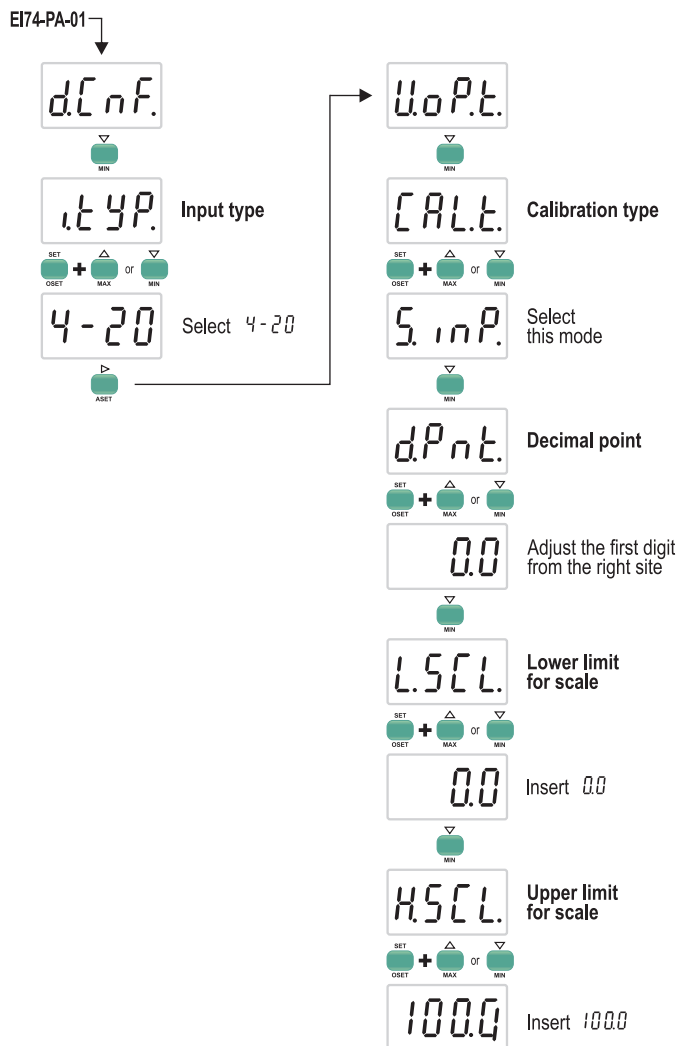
EI74-PA-01

d.CnF.

MIN

i.tYP. Input type

SET
OSET
+
MAX
or
MIN

4-20 Select 4-20

ASET

U.oP.t.

MIN

CAL.t. Calibration type

SET
OSET
+
MAX
or
MIN

S. inP. Select this mode

MIN

d.Pnt. Decimal point

SET
OSET
+
MAX
or
MIN

0.0 Adjust the first digit from the right site

MIN

L.SCL. Lower limit for scale

SET
OSET
+
MAX
or
MIN

0.0 Insert 0.0

MIN

H.SCL. Upper limit for scale

SET
OSET
+
MAX
or
MIN

100.4 Insert 100.0